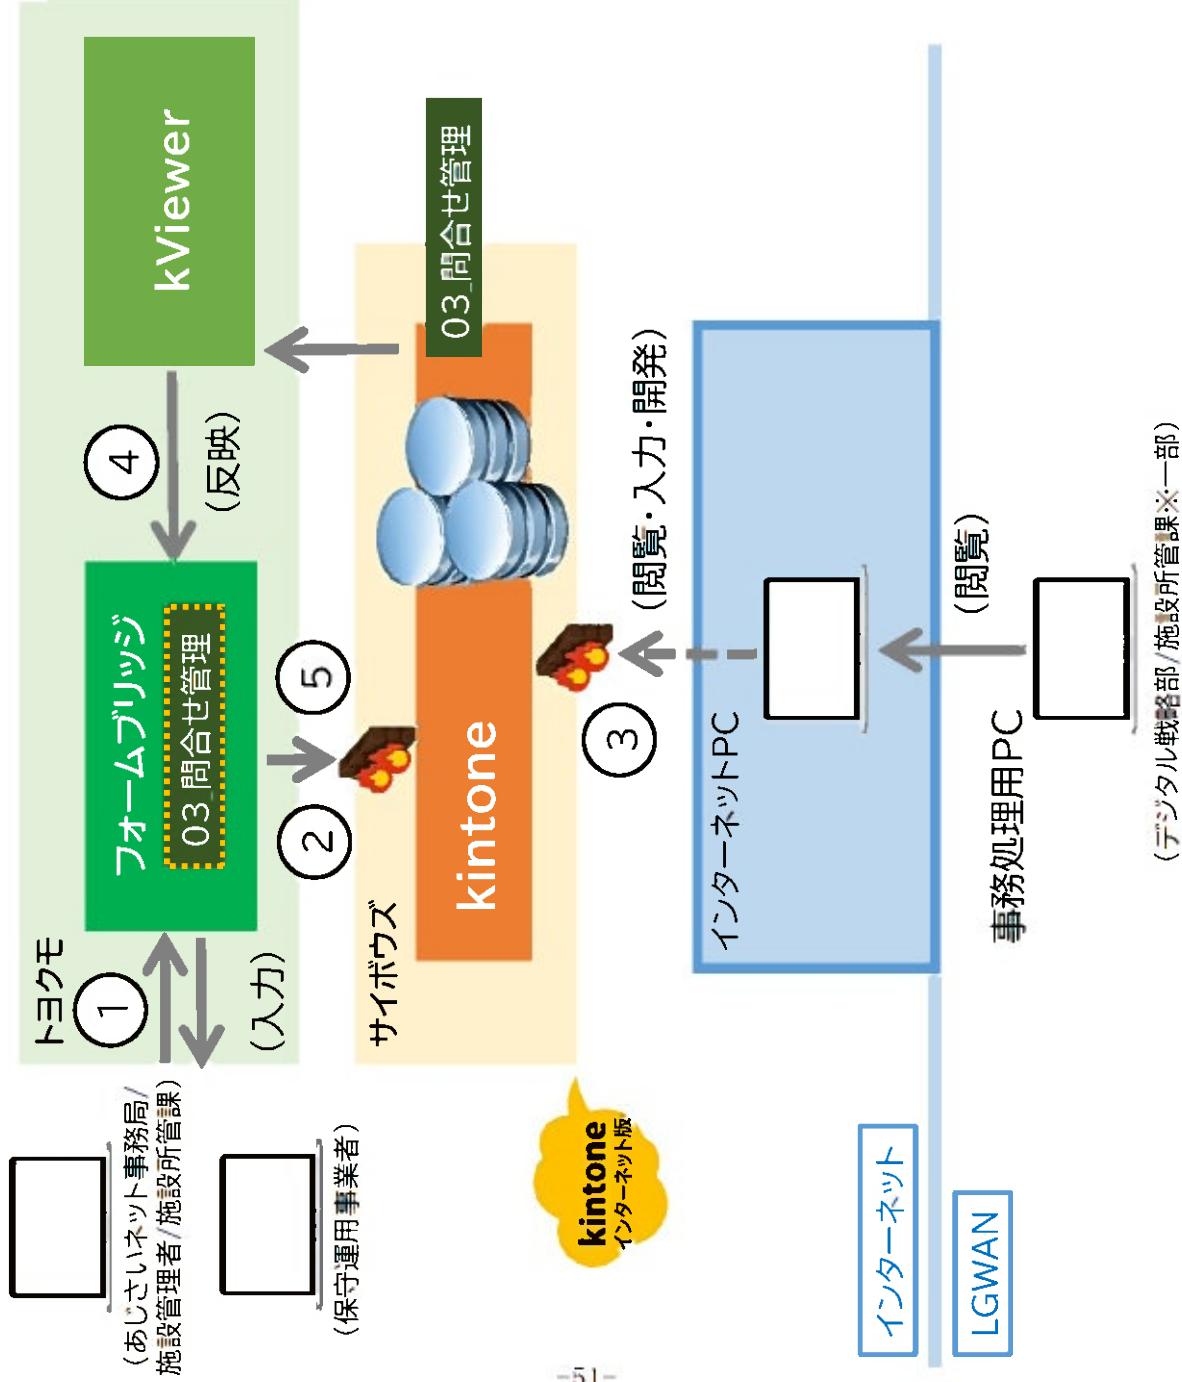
kViewer

03_問合せ管理

④ (反映)

フォームブリッジ

03_問合せ管理

⑤

②

kintone

(閲覧・入力・開発)

③

インターネットPC

(閲覧)

事務処理用PC

(デジタル戦略部/施設所管課※一部)

トヨクモ

①

(入力)

サイボウズ

(あじさいネット事務局/施設管理者/施設所管課)

(保守運用事業者)

kintone
インターネット版

インターネット

LGWAN

-51-